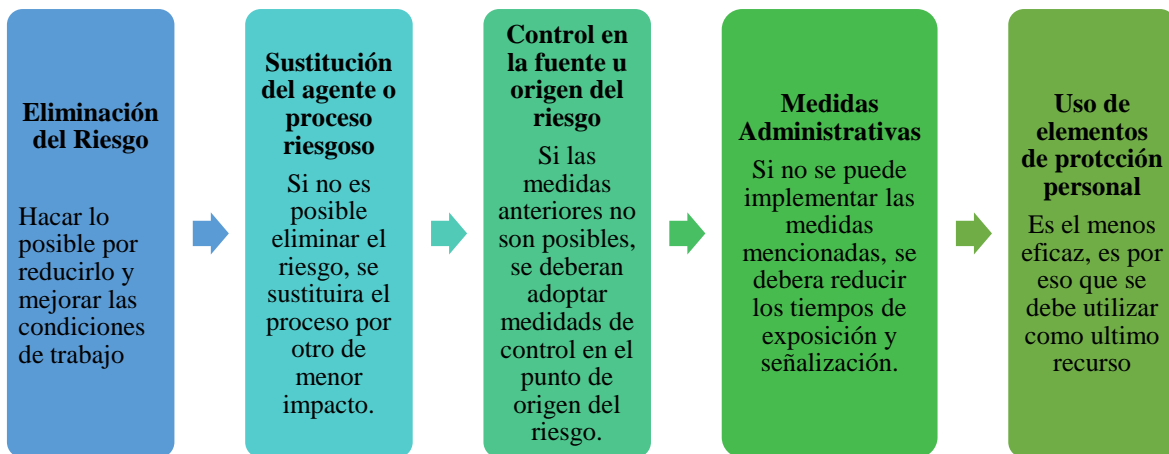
Eliminación del Riesgo

Hacar lo posible por reducirlo y mejorar las condiciones de trabajo

Sustitución del agente o proceso riesgoso

Si no es posible eliminar el riesgo, se sustituira el proceso por otro de menor impacto.

Control en la fuente u origen del riesgo

Si las medidas anteriores no son posibles, se deberan adoptar medidads de control en el punto de origen del riesgo.

Medidas Administrativas

Si no se puede implementar las medidas mencionadas, se debera reducir los tiempos de exposición y señalización.

Uso de elementos de protcción personal

Es el menos eficaz, es por eso que se debe utilizar como ultimo recurso